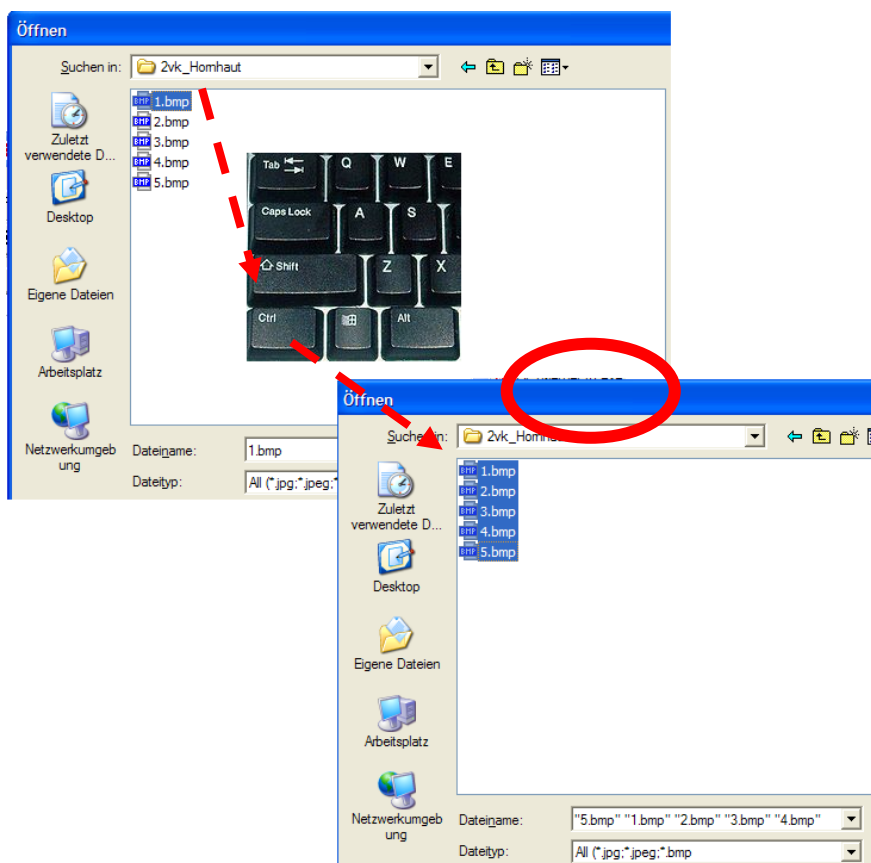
Öffnen

Suchen in: 2vk_Hornhaut

Zuletzt verwendete D...

Desktop

Eigene Dateien

Arbeitsplatz

Netzwerkumgebung

1.bmp
2.bmp
3.bmp
4.bmp
5.bmp

Tab
Q
W
E
Caps Lock
A
S
Shift
Z
X
Ctrl
Alt

Dateiname: 1.bmp

Dateityp: All (*.jpg;*.jpeg;*

Öffnen

Suchen in: 2vk_Hornhaut

Zuletzt verwendete D...

Desktop

Eigene Dateien

Arbeitsplatz

Netzwerkumgebung

1.bmp
2.bmp
3.bmp
4.bmp
5.bmp

Dateiname: "5.bmp" "1.bmp" "2.bmp" "3.bmp" "4.bmp"

Dateityp: All (*.jpg;*.jpeg;*.bmp